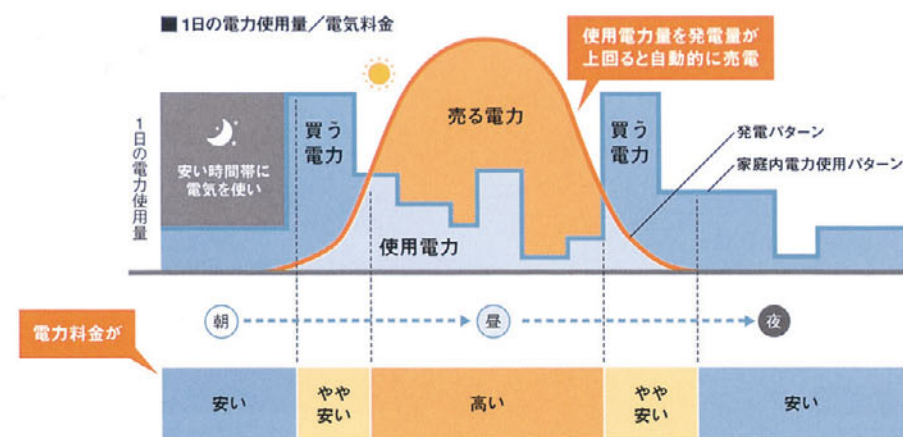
■1日の電力使用量／電気料金

使用電力量を発電量が上回ると自動的に売電

1日の電力使用量

安い時間帯に電気を使い

買う電力

売る電力

買う電力

発電パターン

家庭内電力使用パターン

使用電力

朝

昼

夜

電力料金が

安い

やや安い

高い

やや安い

安い